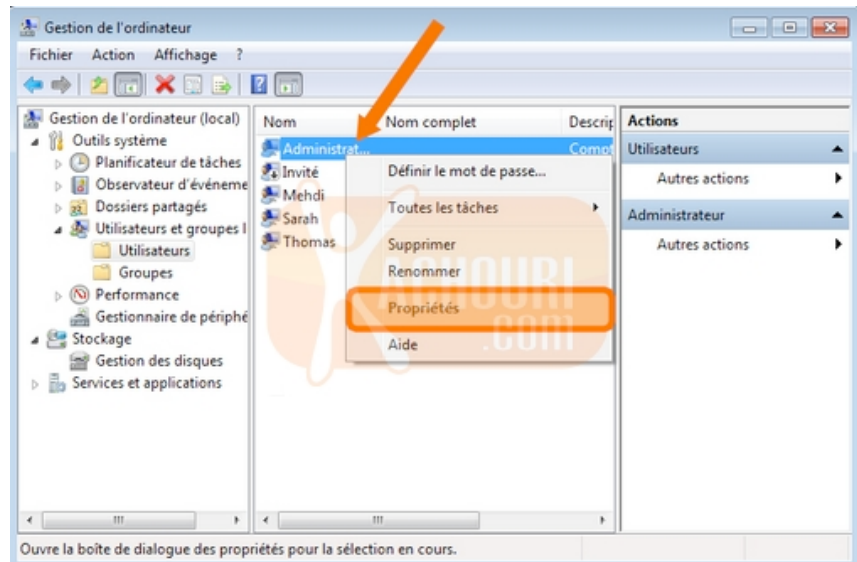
Gestion de l'ordinateur

Fichier Action Affichage ?

Gestion de l'ordinateur (local)
Outils système
Planificateur de tâches
Observateur d'événeme
Dossiers partagés
Utilisateurs et groupes l
Utilisateurs
Groupes
Performance
Gestionnaire de périphé
Stockage
Gestion des disques
Services et applications

| Nom | Nom complet | Descrip |
|---|---|---|
| Administrat... | | Compt |
| Invité | | |
| Mehdi | | |
| Sarah | | |
| Thomas | | |

Définir le mot de passe...
Toutes les tâches
Supprimer
Renommer
Propriétés
Aide

Actions
Utilisateurs
Autres actions
Administrateur
Autres actions

ACHOURI .COM

Ouvre la boîte de dialogue des propriétés pour la sélection en cours.